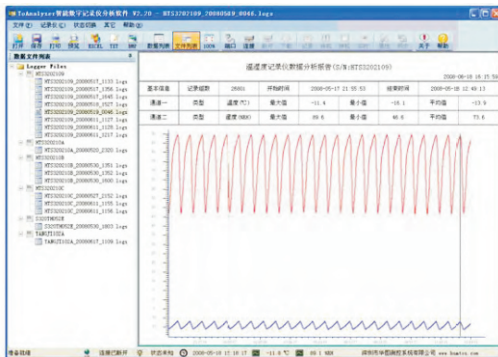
ToAnalyzer智能数字记录仪分析软件 V2.70 - HTS3202109_20080509_0046.logs

文件(F) 记录仪(C) 分析(A) 工具 帮助(H)

打开 保存 打印 预览 EXCEL TXT BMP 数据列表 文件列表 GDN 端口 连接

关于 帮助

数据文件列表

Logger Files

HTS3202109

HTS3202109_20080516_1133.logs
HTS3202109_20080516_1356.logs
HTS3202109_20080516_1545.logs
HTS3202109_20080516_1527.logs
HTS3202109_20080509_0046.logs
HTS3202109_20080511_1127.logs
HTS3202109_20080511_1155.logs
HTS3202109_20080511_1217.logs

HTS3202104

HTS3202104_20080520_2320.logs

HTS3202105

HTS3202105_20080530_1351.logs
HTS3202105_20080530_1355.logs
HTS3202105_20080530_1322.logs
HTS3202105_20080530_1322.logs

HTS3202106

HTS3202106_20080527_2152.logs
HTS3202106_20080527_1155.logs
HTS3202106_20080517_1155.logs

3205HMB2B

3205HMB2B_20080520_1603.logs

TAMU3102A

TAMU3102A_20080517_1139.logs

温湿度记录仪数据分析报告(S/N:HTS3202109)

2008-05-18 16:15:56

| 基本信息 | 记录组数 | 25001 | 开始时间 | 2008-05-17 21:55:53 | | 结束时间 | 2008-05-18 12:49:13 |
|---|---|---|---|---|---|---|---|
| 通道一 | 类型 | 温度(℃) | 最大值 | -11.4 | 最小值 | -15.1 | 平均值 | -13.5 |
| 通道二 | 类型 | 湿度(%RH) | 最大值 | 89.6 | 最小值 | 46.9 | 平均值 | 73.6 |

准备就绪 连接已断开 状态未知 2008-05-18 17:16:17 -11.9 ℃ 89.1 %RH 深圳市华图测控系统有限公司 www.huatu.com